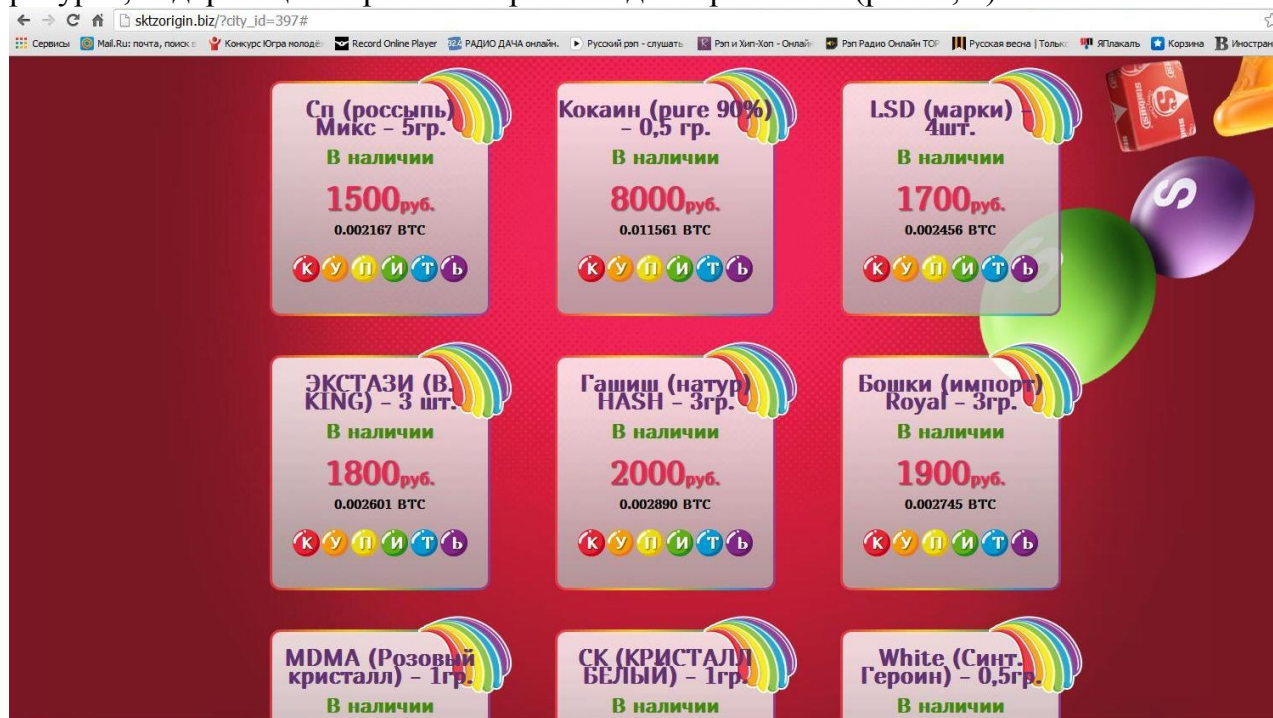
sktzorigin.biz/?city_id=397#

Сервисы | Mail.Ru: почта, поиск | Конкурс Югра молодё | Record Online Player | РАДИО ДАЧА онлайн. | Русский рэп - слушать | Рэп и Хип-Хоп - Онлайн | Рэп Радио Онлайн ТОР | Русская весна | Тольк | ЯПлакаль | Корзина | Иностран

Сп (россыпь) Микс – 5гр.
В наличии
1500руб.
0.002167 BTC
КУПИТЬ

Кокаин (pure 90%) – 0,5 гр.
В наличии
8000руб.
0.011561 BTC
КУПИТЬ

LSD (марки) – 4шт.
В наличии
1700руб.
0.002456 BTC
КУПИТЬ

ЭКСТАЗИ (B. KING) – 3 шт.
В наличии
1800руб.
0.002601 BTC
КУПИТЬ

Гашиш (натур) HASH – 3гр.
В наличии
2000руб.
0.002890 BTC
КУПИТЬ

Бошки (импорт) Royal – 3гр.
В наличии
1900руб.
0.002745 BTC
КУПИТЬ

MDMA (Розовый кристалл) – 1гр.
В наличии

CK (КРИСТАЛЛ БЕЛЫЙ) – 1гр.
В наличии

White (Синт. Героин) – 0,5гр.
В наличии